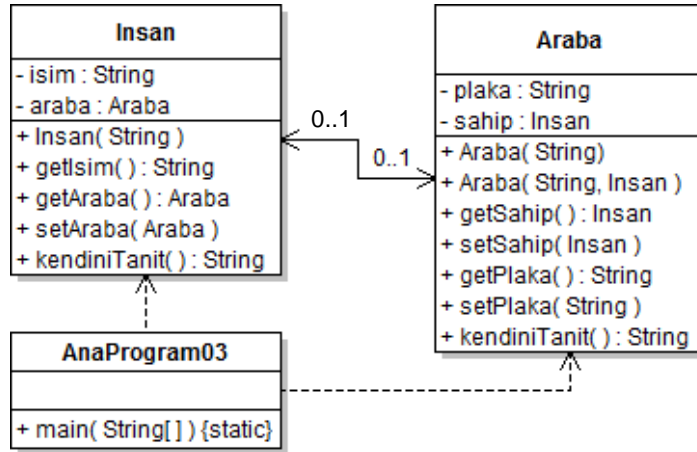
Insan

- isim : String
- araba : Araba

+ Insan( String )
+ getIsim( ) : String
+ getAraba( ) : Araba
+ setAraba( Araba )
+ kendiniTanit( ) : String

0..1

0..1

Araba

- plaka : String
- sahip : Insan

+ Araba( String)
+ Araba( String, Insan )
+ getSahip( ) : Insan
+ setSahip( Insan )
+ getPlaka( ) : String
+ setPlaka( String )
+ kendiniTanit( ) : String

AnaProgram03

+ main( String[ ] ) {static}